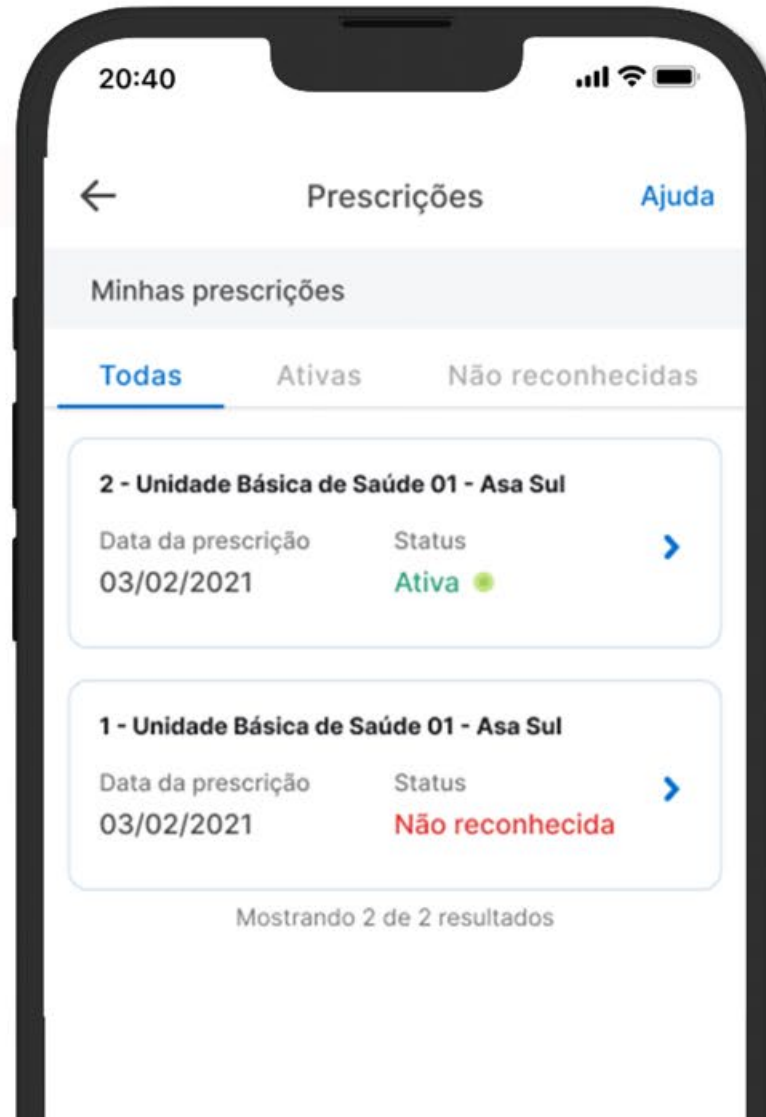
20:40

←
Prescrições
Ajuda

Minhas prescrições

Todas
Ativas
Não reconhecidas

2 - Unidade Básica de Saúde 01 - Asa Sul
Data da prescrição
03/02/2021
Status
Ativa

1 - Unidade Básica de Saúde 01 - Asa Sul
Data da prescrição
03/02/2021
Status
Não reconhecida

Mostrando 2 de 2 resultados